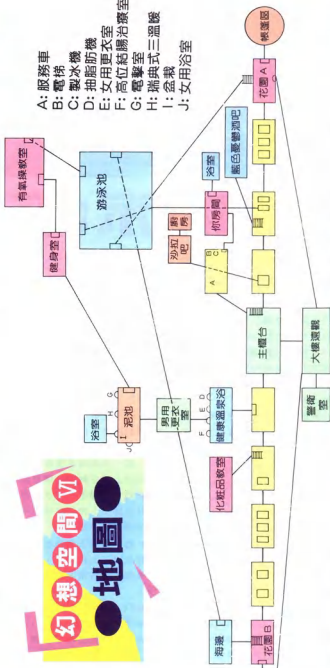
幻想空間 VI
地圖

A: 服務車
B: 電梯
C: 製冰機
D: 抽脂防機
E: 女用更衣室
F: 高位枯腸治療室
G: 電擊室
H: 瑞典式三溫暖
I: 盆栽
J: 女用浴室

有氧韻律室
健身室
游泳池
泥池
浴室
男用更衣室
化粧品祕室
健康盥洗室
主櫃台
大廳瀑鬱
警衛室
沙拉吧
廚房
初見面
浴室
藍色憂鬱酒吧
花園 A
花園 B
海灘
標準區
A
B
C
D
E
F
G
H
I
J